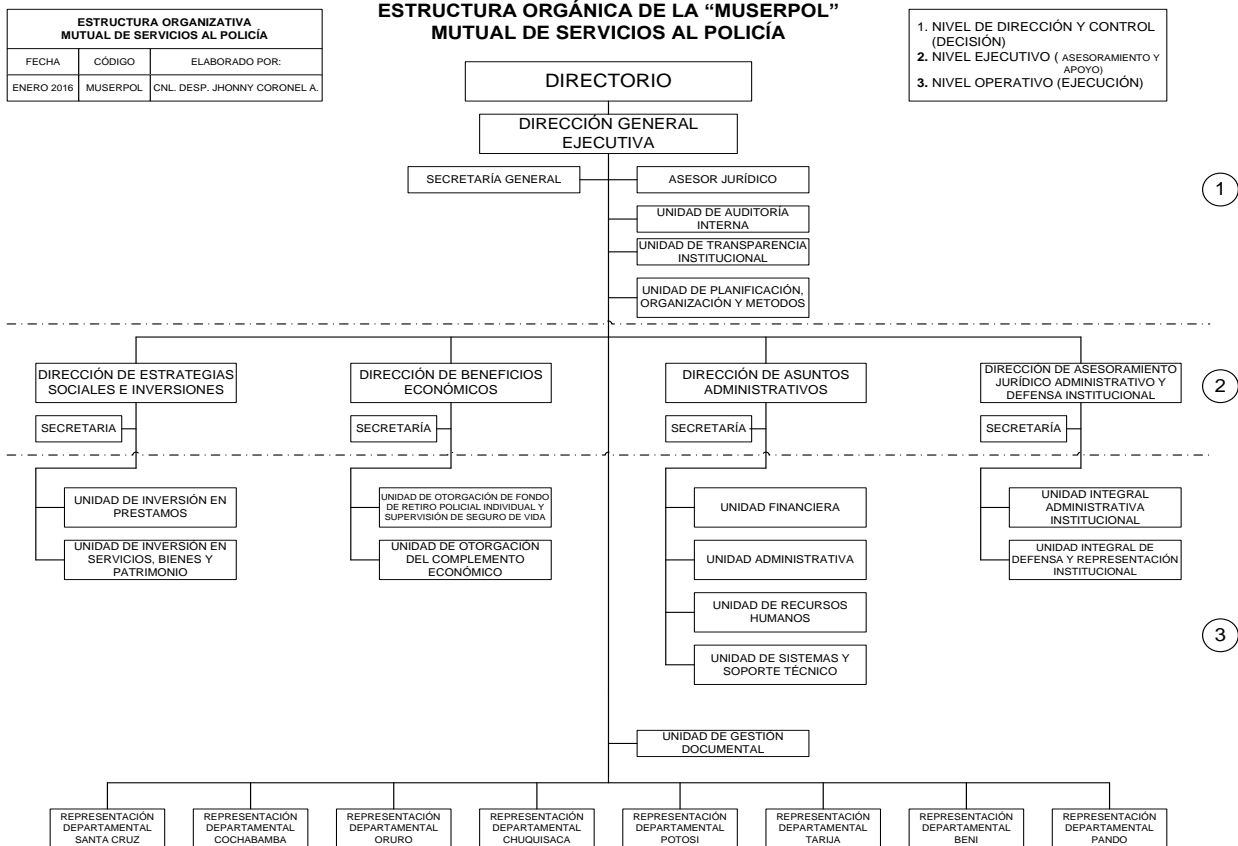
| ESTRUCTURA ORGANIZATIVA MUTUAL DE SERVICIOS AL POLICÍA | | |
|---|---|---|
| FECHA | CÓDIGO | ELABORADO POR: |
| ENERO 2016 | MUSERPOL | CNL. DESP. JHONNY CORONEL A. |

ESTRUCTURA ORGÁNICA DE LA "MUSERPOL"
MUTUAL DE SERVICIOS AL POLICÍA

1. NIVEL DE DIRECCIÓN Y CONTROL (DECISIÓN)
2. NIVEL EJECUTIVO ( ASESORAMIENTO Y APOYO)
3. NIVEL OPERATIVO (EJECUCIÓN)

DIRECTORIO

DIRECCIÓN GENERAL EJECUTIVA

SECRETARÍA GENERAL

ASESOR JURÍDICO

UNIDAD DE AUDITORÍA INTERNA

UNIDAD DE TRANSPARENCIA INSTITUCIONAL

UNIDAD DE PLANIFICACIÓN, ORGANIZACIÓN Y METODOS

1

DIRECCIÓN DE ESTRATEGIAS SOCIALES E INVERSIONES

SECRETARIA

DIRECCIÓN DE BENEFICIOS ECONÓMICOS

SECRETARÍA

DIRECCIÓN DE ASUNTOS ADMINISTRATIVOS

SECRETARÍA

DIRECCIÓN DE ASESORAMIENTO JURÍDICO ADMINISTRATIVO Y DEFENSA INSTITUCIONAL

SECRETARÍA

2

UNIDAD DE INVERSIÓN EN PRESTAMOS

UNIDAD DE INVERSIÓN EN SERVICIOS, BIENES Y PATRIMONIO

UNIDAD DE OTORGACIÓN DE FONDO DE RETIRO POLICIAL INDIVIDUAL Y SUPERVISIÓN DE SEGURO DE VIDA

UNIDAD DE OTORGACIÓN DEL COMPLEMENTO ECONÓMICO

UNIDAD FINANCIERA

UNIDAD ADMINISTRATIVA

UNIDAD DE RECURSOS HUMANOS

UNIDAD DE SISTEMAS Y SOPORTE TÉCNICO

UNIDAD INTEGRAL ADMINISTRATIVA INSTITUCIONAL

UNIDAD INTEGRAL DE DEFENSA Y REPRESENTACIÓN INSTITUCIONAL

3

UNIDAD DE GESTIÓN DOCUMENTAL

REPRESENTACIÓN DEPARTAMENTAL SANTA CRUZ

REPRESENTACIÓN DEPARTAMENTAL COCHABAMBA

REPRESENTACIÓN DEPARTAMENTAL ORURO

REPRESENTACIÓN DEPARTAMENTAL CHUQUISACA

REPRESENTACIÓN DEPARTAMENTAL POTOSI

REPRESENTACIÓN DEPARTAMENTAL TARIJA

REPRESENTACIÓN DEPARTAMENTAL BENI

REPRESENTACIÓN DEPARTAMENTAL PANDO